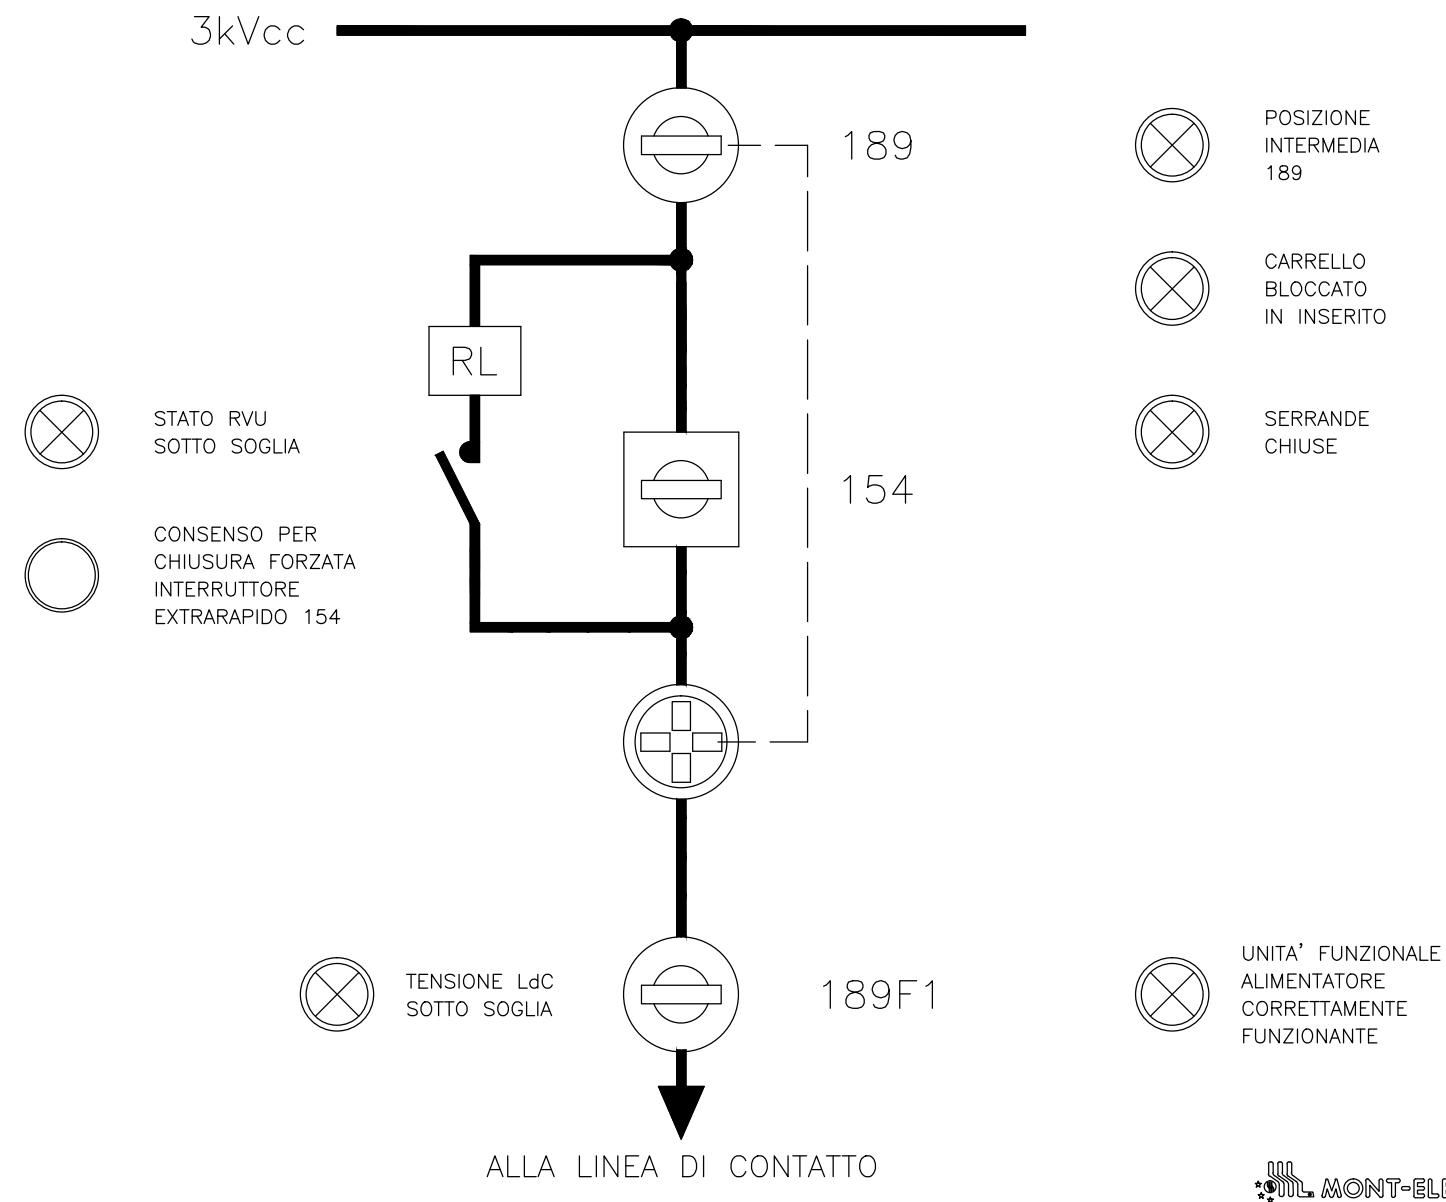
3kVcc

189

POSIZIONE INTERMEDIA 189

CARRELLO BLOCCATO IN INSERITO

RL

STATO RVU SOTTO SOGLIA

SERRANDE CHIUSE

154

CONSENSO PER CHIUSURA FORZATA INTERRUTTORE EXTRARAPIDO 154

TENSIONE LdC SOTTO SOGLIA

189F1

UNITA' FUNZIONALE ALIMENTATORE CORRETTAMENTE FUNZIONANTE

ALLA LINEA DI CONTATTO

MONT-EL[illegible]